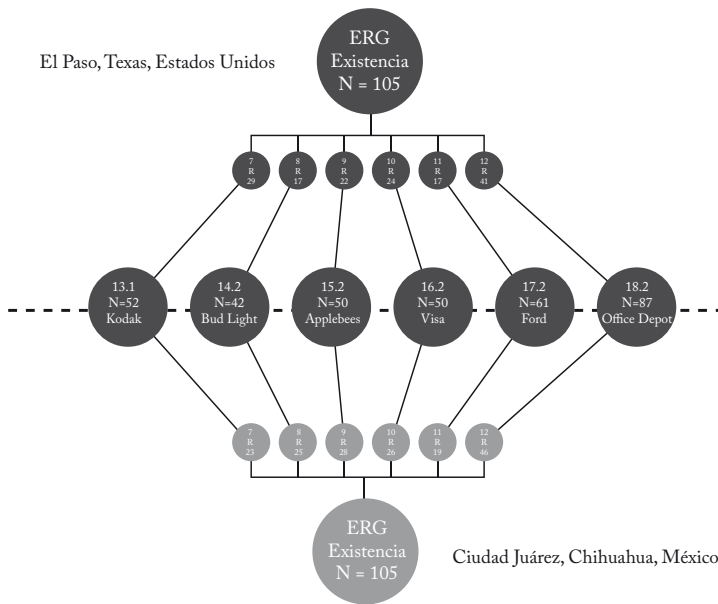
El Paso, Texas, Estados Unidos

ERG
Existencia
N = 105

7
R
29

8
R
17

9
R
22

10
R
24

11
R
17

12
R
41

13.1
N=52
Kodak

14.2
N=42
Bud Light

15.2
N=50
Applebees

16.2
N=50
Visa

17.2
N=61
Ford

18.2
N=87
Office Depot

7
R
23

8
R
25

9
R
28

10
R
26

11
R
19

12
R
46

ERG
Existencia
N = 105

Ciudad Juárez, Chihuahua, México